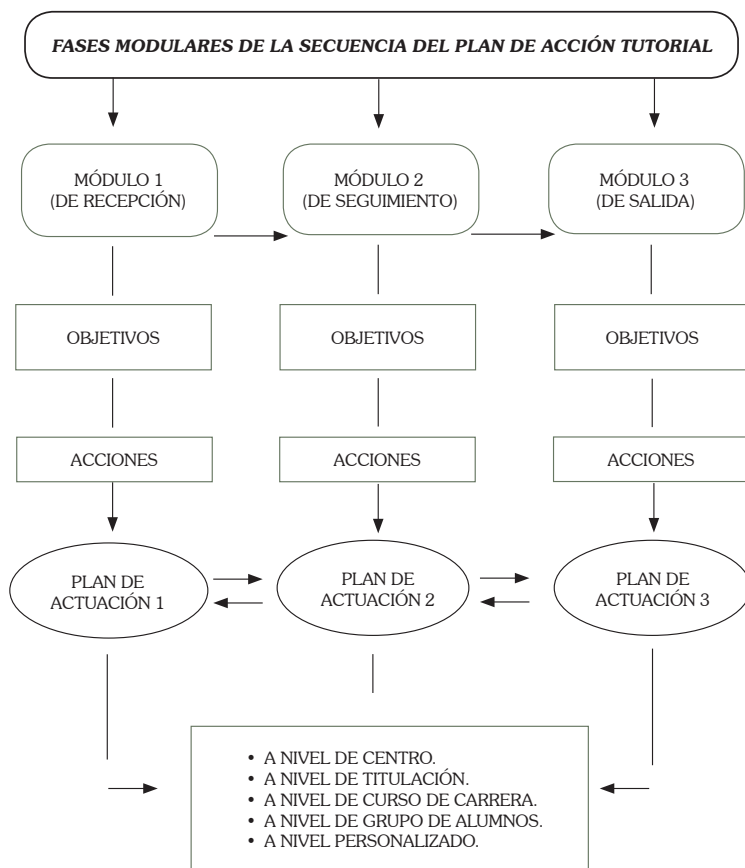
FASES MODULARES DE LA SECUENCIA DEL PLAN DE ACCIÓN TUTORIAL

MÓDULO 1 (DE RECEPCIÓN)

MÓDULO 2 (DE SEGUIMIENTO)

MÓDULO 3 (DE SALIDA)

OBJETIVOS

OBJETIVOS

OBJETIVOS

ACCIONES

ACCIONES

ACCIONES

PLAN DE ACTUACIÓN 1

PLAN DE ACTUACIÓN 2

PLAN DE ACTUACIÓN 3

• A NIVEL DE CENTRO.
• A NIVEL DE TITULACIÓN.
• A NIVEL DE CURSO DE CARRERA.
• A NIVEL DE GRUPO DE ALUMNOS.
• A NIVEL PERSONALIZADO.